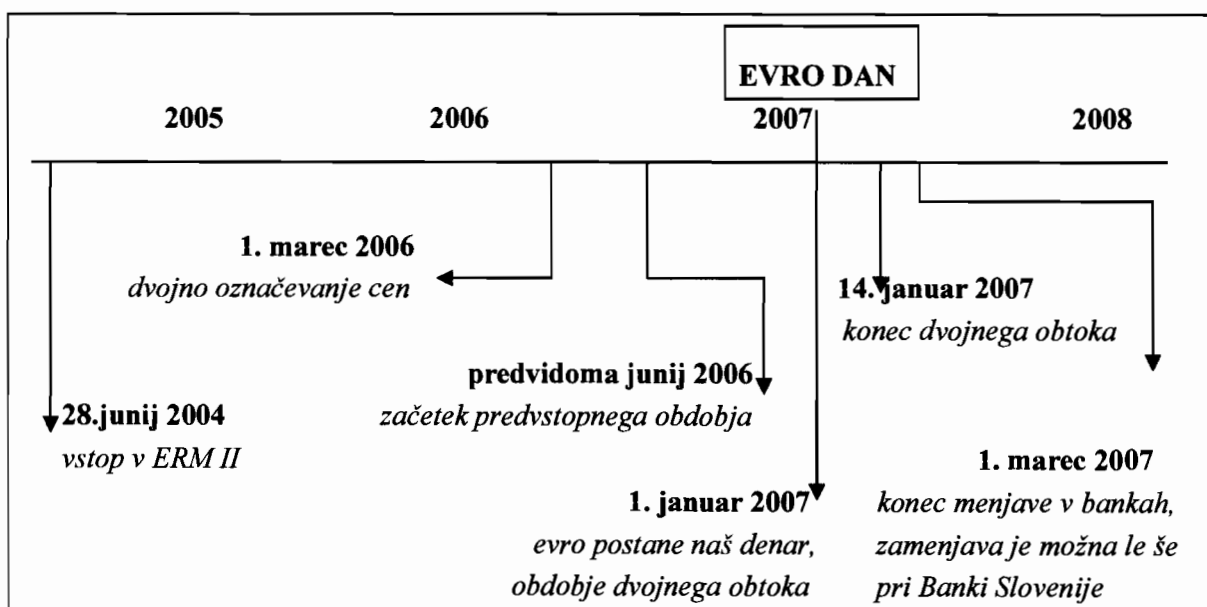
EVRO DAN

2005 2006 2007 2008

1. marec 2006
dvojno označevanje cen

14. januar 2007
konec dvojnega obtoka

predvidoma junij 2006
začetek predvstopnega obdobja

28.junij 2004
vstop v ERM II

1. marec 2007
konec menjave v bankah, zamenjava je možna le še pri Banki Slovenije

1. januar 2007
evro postane naš denar, obdobje dvojnega obtoka